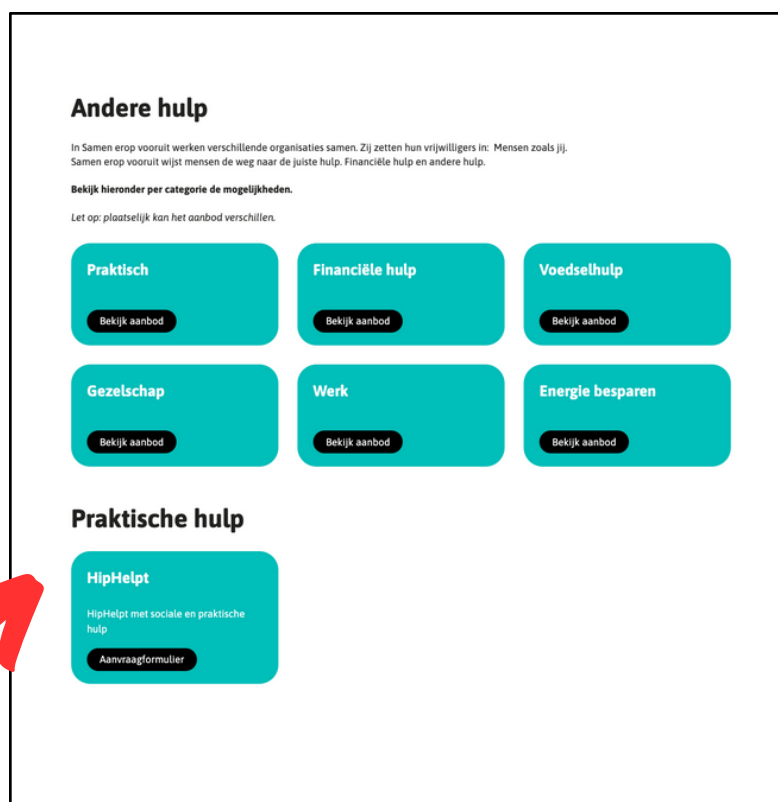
Andere hulp

In Samen erop vooruit werken verschillende organisaties samen. Zij zetten hun vrijwilligers in: Mensen zoals jij. Samen erop vooruit wijst mensen de weg naar de juiste hulp. Financiële hulp en andere hulp.

**Bekijk hieronder per categorie de mogelijkheden.**

*Let op: plaatselijk kan het aanbod verschillen.*

Praktisch
Bekijk aanbod

Financiële hulp
Bekijk aanbod

Voedselhulp
Bekijk aanbod

Gezelschap
Bekijk aanbod

Werk
Bekijk aanbod

Energie besparen
Bekijk aanbod

Praktische hulp

HipHelpt
HipHelpt met sociale en praktische hulp
Aanvraagformulier